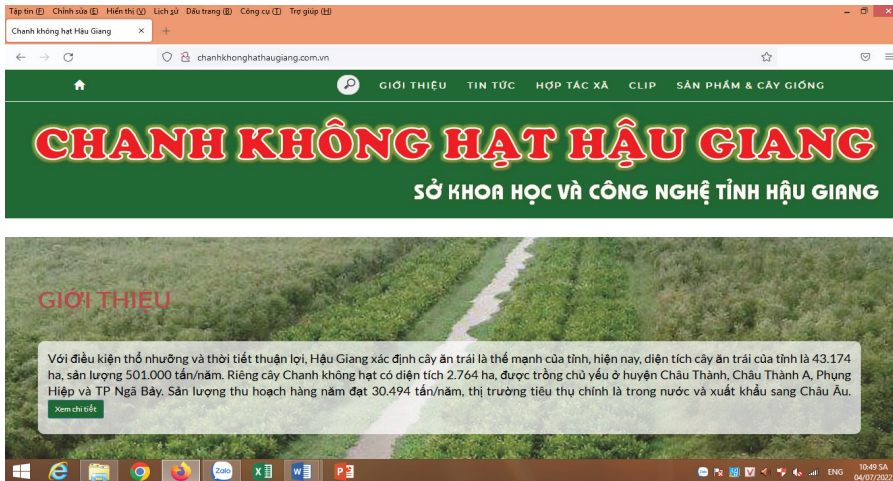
Tập tin (F) Chỉnh sửa (E) Hiển thị (V) Lịch sử Dấu trang (B) Công cụ (T) Trợ giúp (H)

Chanh không hạt Hậu Giang

chanhkhonghathaugiang.com.vn

GIỚI THIỆU TIN TỨC HỢP TÁC XÃ CLIP SẢN PHẨM & CÂY GIỐNG

CHANH KHÔNG HẠT HẬU GIANG

SỞ KHOA HỌC VÀ CÔNG NGHỆ TỈNH HẬU GIANG

GIỚI THIỆU

Với điều kiện thổ nhưỡng và thời tiết thuận lợi, Hậu Giang xác định cây ăn trái là thế mạnh của tỉnh, hiện nay, diện tích cây ăn trái của tỉnh là 43.174 ha, sản lượng 501.000 tấn/năm. Riêng cây Chanh không hạt có diện tích 2.764 ha, được trồng chủ yếu ở huyện Châu Thành, Châu Thành A, Phụng Hiệp và TP Ngã Bảy. Sản lượng thu hoạch hàng năm đạt 30.494 tấn/năm, thị trường tiêu thụ chính là trong nước và xuất khẩu sang Châu Âu.

Xem chi tiết

Zalo

ENG 10:49 SA 04/07/2022